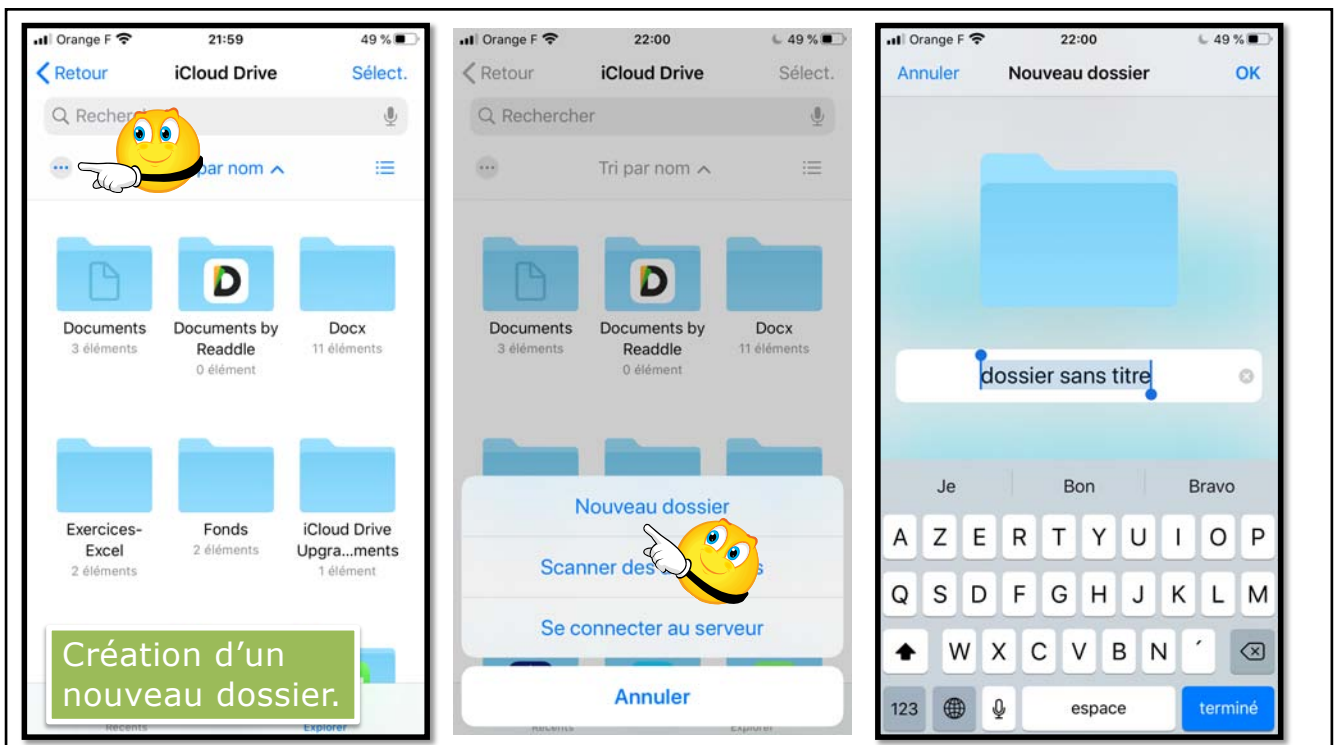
Orange F 21:59 49 %

Retour iCloud Drive Sélect.

Recher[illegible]

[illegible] par nom

Documents
3 éléments

Documents by Readdle
0 élément

Docx
11 éléments

Exercices-Excel
2 éléments

Fonds
2 éléments

iCloud Drive Upgra...ments
1 élément

Création d'un nouveau dossier.

Récents Explorer

Orange F 22:00 49 %

Retour iCloud Drive Sélect.

Rechercher

Tri par nom

Documents
3 éléments

Documents by Readdle
0 élément

Docx
11 éléments

Nouveau dossier

Scanner des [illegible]s

Se connecter au serveur

Annuler

Récents Explorer

Orange F 22:00 49 %

Annuler Nouveau dossier OK

dossier sans titre

Je Bon Bravo

A Z E R T Y U I O P

Q S D F G H J K L M

W X C V B N ´

123 espace terminé